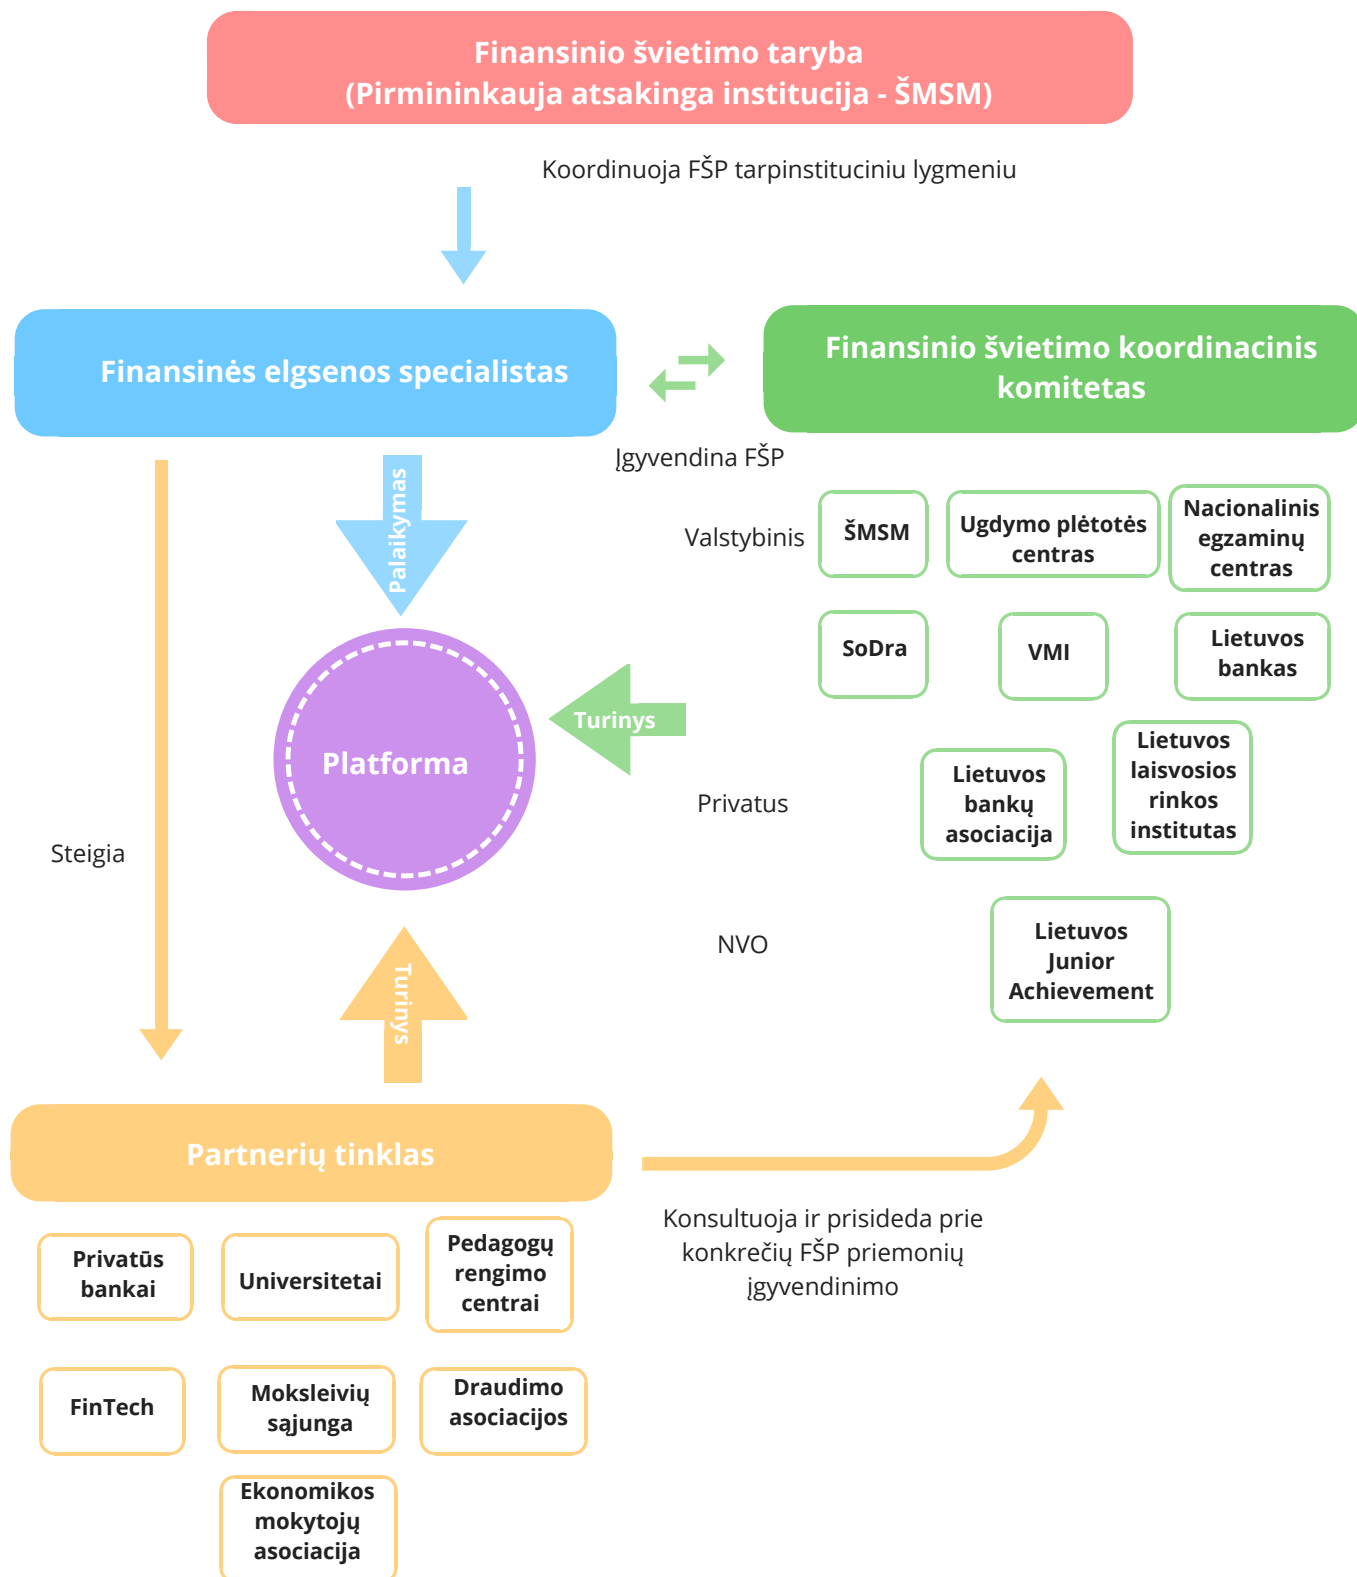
Finansinio švietimo taryba
(Pirmininkauja atsakinga institucija - ŠMSM)

Koordinuoja FŠP tarpinstituciniu lygmeniu

Finansinės elgsenos specialistas

Finansinio švietimo koordinacinis komitetas

Įgyvendina FŠP

Palaikymas

Valstybinis

ŠMSM

Ugdymo plėtotės centras

Nacionalinis egzaminų centras

SoDra

VMI

Lietuvos bankas

Turinys

Platforma

Privatus

Lietuvos bankų asociacija

Lietuvos laisvosios rinkos institutas

Steigia

NVO

Lietuvos Junior Achievement

Turinys

Partnerių tinklas

Konsultuoja ir prisideda prie konkrečių FŠP priemonių įgyvendinimo

Privatūs bankai

Universitetai

Pedagogų rengimo centrai

FinTech

Moksleivių sąjunga

Draudimo asociacijos

Ekonomikos mokytojų asociacija